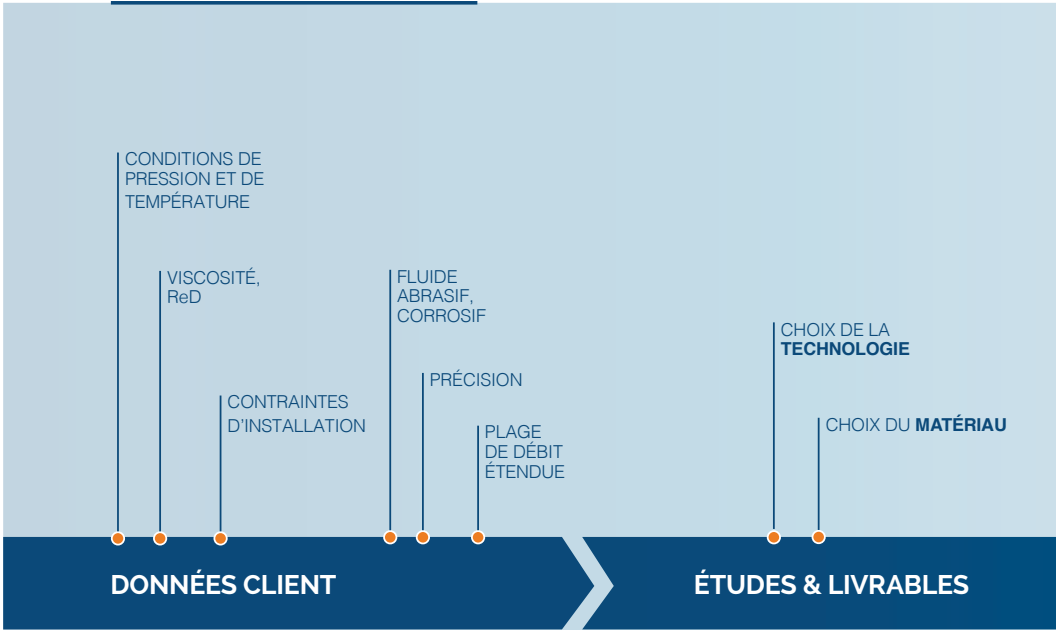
CONDITIONS DE PRESSION ET DE TEMPÉRATURE

VISCOSITÉ, ReD

FLUIDE ABRASIF, CORROSIF

PRÉCISION

CONTRAINTES D'INSTALLATION

PLAGE DE DÉBIT ÉTENDUE

CHOIX DE LA **TECHNOLOGIE**

CHOIX DU **MATÉRIAU**

DONNÉES CLIENT

ÉTUDES & LIVRABLES